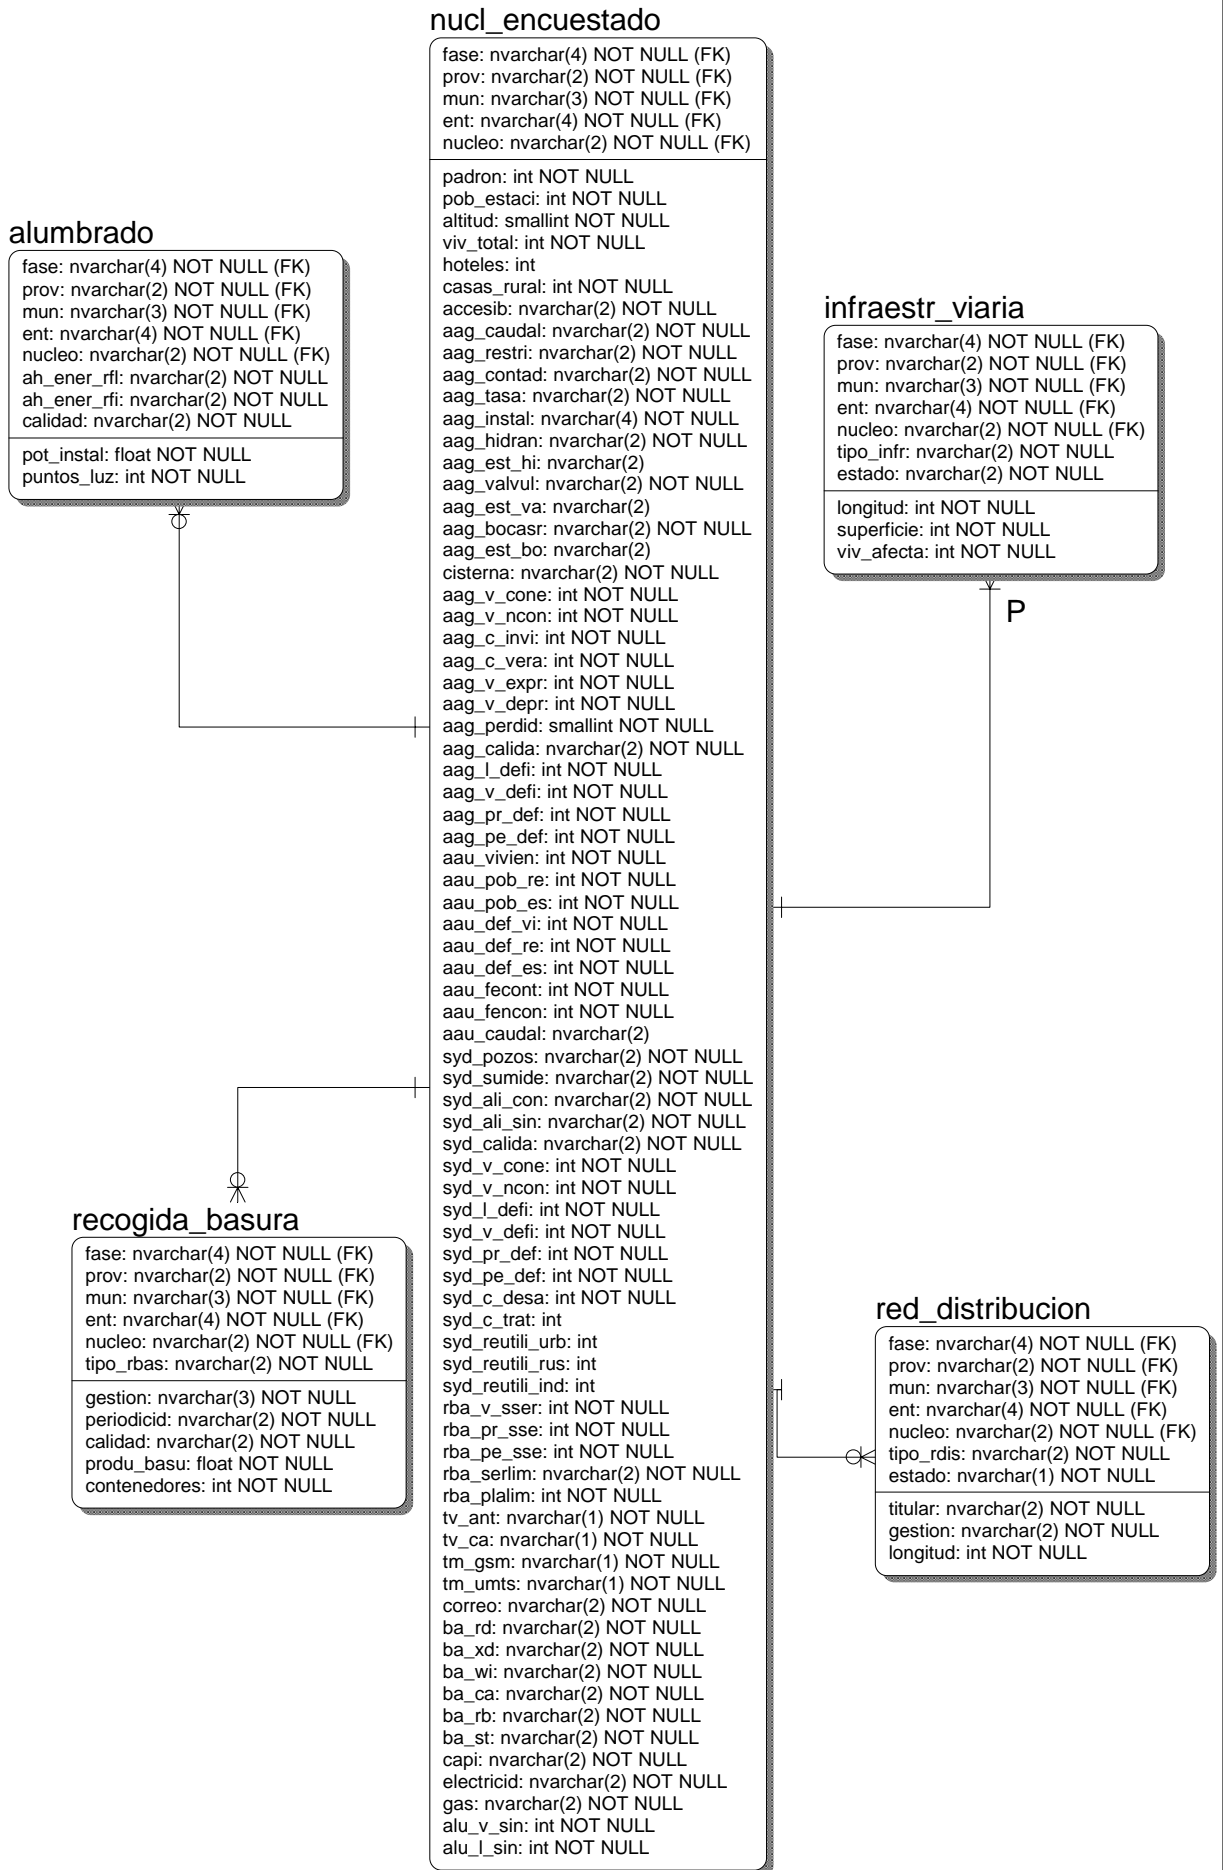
nucl_encuestado

fase: nvarchar(4) NOT NULL (FK)
prov: nvarchar(2) NOT NULL (FK)
mun: nvarchar(3) NOT NULL (FK)
ent: nvarchar(4) NOT NULL (FK)
nucleo: nvarchar(2) NOT NULL (FK)

padron: int NOT NULL
pob_estaci: int NOT NULL
altitud: smallint NOT NULL
viv_total: int NOT NULL
hoteles: int
casas_rural: int NOT NULL
accesib: nvarchar(2) NOT NULL
aag_caudal: nvarchar(2) NOT NULL
aag_restri: nvarchar(2) NOT NULL
aag_contad: nvarchar(2) NOT NULL
aag_tasa: nvarchar(2) NOT NULL
aag_instal: nvarchar(4) NOT NULL
aag_hidran: nvarchar(2) NOT NULL
aag_est_hi: nvarchar(2)
aag_valvul: nvarchar(2) NOT NULL
aag_est_va: nvarchar(2)
aag_bocasr: nvarchar(2) NOT NULL
aag_est_bo: nvarchar(2)
cisterna: nvarchar(2) NOT NULL
aag_v_cone: int NOT NULL
aag_v_ncon: int NOT NULL
aag_c_invi: int NOT NULL
aag_c_vera: int NOT NULL
aag_v_expr: int NOT NULL
aag_v_depr: int NOT NULL
aag_perdid: smallint NOT NULL
aag_calida: nvarchar(2) NOT NULL
aag_l_defi: int NOT NULL
aag_v_defi: int NOT NULL
aag_pr_def: int NOT NULL
aag_pe_def: int NOT NULL
aau_vivien: int NOT NULL
aau_pob_re: int NOT NULL
aau_pob_es: int NOT NULL
aau_def_vi: int NOT NULL
aau_def_re: int NOT NULL
aau_def_es: int NOT NULL
aau_fecont: int NOT NULL
aau_fencon: int NOT NULL
aau_caudal: nvarchar(2)
syd_pozos: nvarchar(2) NOT NULL
syd_sumide: nvarchar(2) NOT NULL
syd_ali_con: nvarchar(2) NOT NULL
syd_ali_sin: nvarchar(2) NOT NULL
syd_calida: nvarchar(2) NOT NULL
syd_v_cone: int NOT NULL
syd_v_ncon: int NOT NULL
syd_l_defi: int NOT NULL
syd_v_defi: int NOT NULL
syd_pr_def: int NOT NULL
syd_pe_def: int NOT NULL
syd_c_desa: int NOT NULL
syd_c_trat: int
syd_reutili_urb: int
syd_reutili_rus: int
syd_reutili_ind: int
rba_v_sser: int NOT NULL
rba_pr_sse: int NOT NULL
rba_pe_sse: int NOT NULL
rba_serlim: nvarchar(2) NOT NULL
rba_plalim: int NOT NULL
tv_ant: nvarchar(1) NOT NULL
tv_ca: nvarchar(1) NOT NULL
tm_gsm: nvarchar(1) NOT NULL
tm_umts: nvarchar(1) NOT NULL
correo: nvarchar(2) NOT NULL
ba_rd: nvarchar(2) NOT NULL
ba_xd: nvarchar(2) NOT NULL
ba_wi: nvarchar(2) NOT NULL
ba_ca: nvarchar(2) NOT NULL
ba_rb: nvarchar(2) NOT NULL
ba_st: nvarchar(2) NOT NULL
capi: nvarchar(2) NOT NULL
electricid: nvarchar(2) NOT NULL
gas: nvarchar(2) NOT NULL
alu_v_sin: int NOT NULL
alu_l_sin: int NOT NULL

alumbrado

fase: nvarchar(4) NOT NULL (FK)
prov: nvarchar(2) NOT NULL (FK)
mun: nvarchar(3) NOT NULL (FK)
ent: nvarchar(4) NOT NULL (FK)
nucleo: nvarchar(2) NOT NULL (FK)
ah_ener_rfl: nvarchar(2) NOT NULL
ah_ener_rfi: nvarchar(2) NOT NULL
calidad: nvarchar(2) NOT NULL

pot_instal: float NOT NULL
puntos_luz: int NOT NULL

infraestr_viaria

fase: nvarchar(4) NOT NULL (FK)
prov: nvarchar(2) NOT NULL (FK)
mun: nvarchar(3) NOT NULL (FK)
ent: nvarchar(4) NOT NULL (FK)
nucleo: nvarchar(2) NOT NULL (FK)
tipo_infr: nvarchar(2) NOT NULL
estado: nvarchar(2) NOT NULL

longitud: int NOT NULL
superficie: int NOT NULL
viv_afecta: int NOT NULL

P

recogida_basura

fase: nvarchar(4) NOT NULL (FK)
prov: nvarchar(2) NOT NULL (FK)
mun: nvarchar(3) NOT NULL (FK)
ent: nvarchar(4) NOT NULL (FK)
nucleo: nvarchar(2) NOT NULL (FK)
tipo_rbas: nvarchar(2) NOT NULL

gestion: nvarchar(3) NOT NULL
periodicid: nvarchar(2) NOT NULL
calidad: nvarchar(2) NOT NULL
produ_basu: float NOT NULL
contenedores: int NOT NULL

red_distribucion

fase: nvarchar(4) NOT NULL (FK)
prov: nvarchar(2) NOT NULL (FK)
mun: nvarchar(3) NOT NULL (FK)
ent: nvarchar(4) NOT NULL (FK)
nucleo: nvarchar(2) NOT NULL (FK)
tipo_rdis: nvarchar(2) NOT NULL
estado: nvarchar(1) NOT NULL

titular: nvarchar(2) NOT NULL
gestion: nvarchar(2) NOT NULL
longitud: int NOT NULL